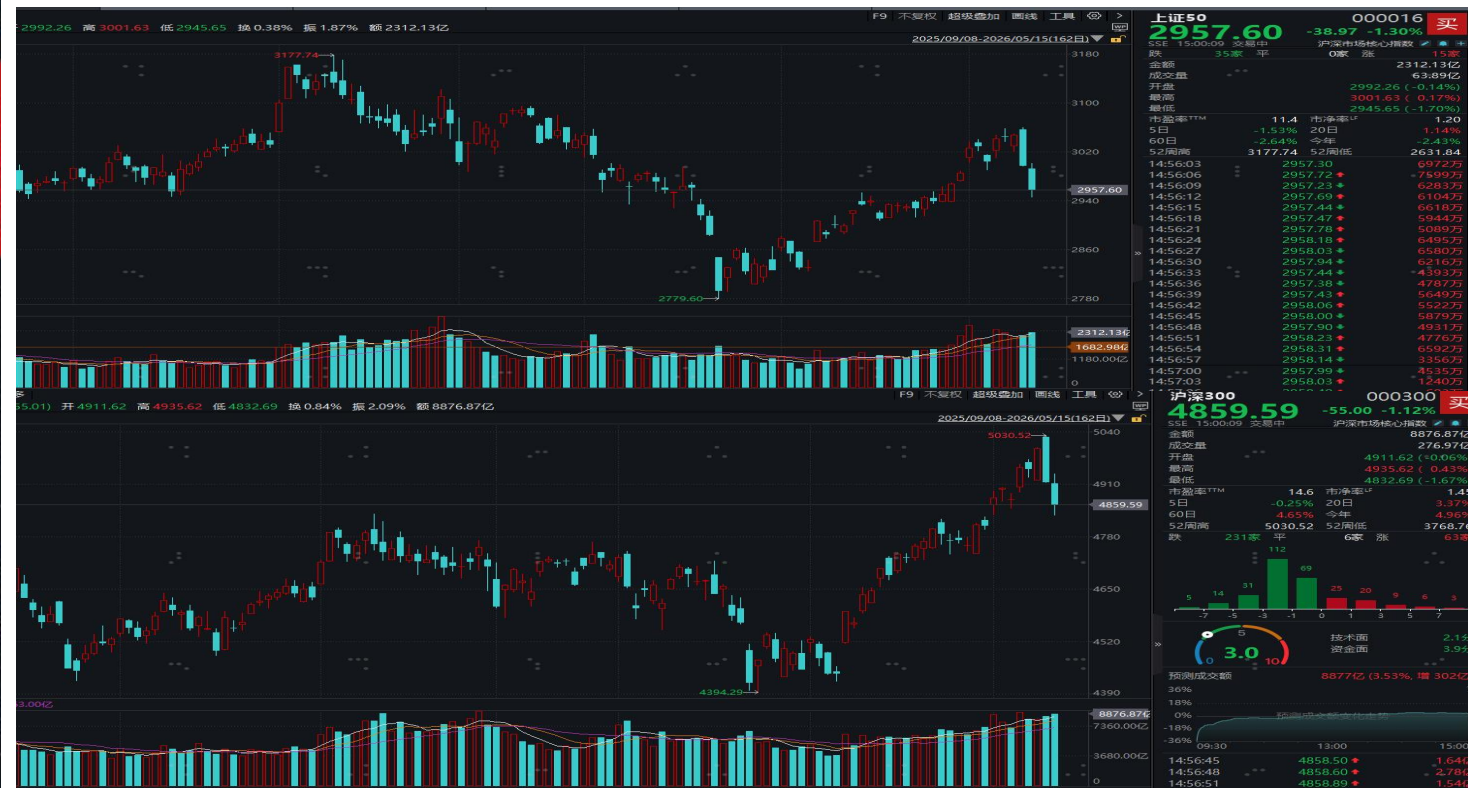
开 2992.26 高 3001.63 低 2945.65 换 0.38% 振 1.87% 额 2312.13亿
F9 不复权 超级叠加 画线 工具
2025/09/08-2026/05/15(162日)
3177.74
3180
3100
3020
2957.60
2940
2860
2779.60
2780
2312.13亿
1682.98亿
1180.00亿
0

上证50 000016 买
2957.60 -38.97 -1.30%
SSE 15:00:09 交易中 沪深市场核心指数
跌 35家 平 0家 涨 15家
金额 2312.13亿
成交量 63.89亿
开盘 2992.26 (-0.14%)
最高 3001.63 (0.17%)
最低 2945.65 (-1.70%)
市盈率TTM 11.4 市净率LF 1.20
5日 -1.53% 20日 1.14%
60日 -2.64% 今年 -2.43%
52周高 3177.74 52周低 2631.84

| | | |
|---|---|---|
| 14:56:03 | 2957.30 | 6972万 |
| 14:56:06 | 2957.72 | 7599万 |
| 14:56:09 | 2957.23 | 6283万 |
| 14:56:12 | 2957.69 | 6104万 |
| 14:56:15 | 2957.44 | 6618万 |
| 14:56:18 | 2957.47 | 5944万 |
| 14:56:21 | 2957.78 | 5089万 |
| 14:56:24 | 2958.18 | 6495万 |
| 14:56:27 | 2958.03 | 6580万 |
| 14:56:30 | 2957.94 | 6216万 |
| 14:56:33 | 2957.44 | 4393万 |
| 14:56:36 | 2957.38 | 4787万 |
| 14:56:39 | 2957.43 | 5649万 |
| 14:56:42 | 2958.06 | 5522万 |
| 14:56:45 | 2958.00 | 5879万 |
| 14:56:48 | 2957.90 | 4931万 |
| 14:56:51 | 2958.23 | 4776万 |
| 14:56:54 | 2958.31 | 6592万 |
| 14:56:57 | 2958.14 | 3356万 |
| 14:57:00 | 2957.99 | 4535万 |
| 14:57:03 | 2958.03 | 1240万 |

开 4911.62 高 4935.62 低 4832.69 换 0.84% 振 2.09% 额 8876.87亿
F9 不复权 超级叠加 画线 工具
2025/09/08-2026/05/15(162日)
5030.52
5040
4910
4859.59
4780
4650
4520
4394.29
4390
8876.87亿
7360.00亿
3680.00亿
0

沪深300 000300 买
4859.59 -55.00 -1.12%
SSE 15:00:09 交易中 沪深市场核心指数
金额 8876.87亿
成交量 279.97亿
开盘 4911.62 (-0.06%)
最高 4935.62 (0.43%)
最低 4832.69 (-1.67%)
市盈率TTM 14.6 市净率LF 1.4
5日 -0.25% 20日 3.37%
60日 4.65% 今年 4.96%
52周高 5030.52 52周低 3768.76
跌 231家 平 6家 涨 63家
5 14 31 112 69 25 20 9 6 3
-7 -5 -3 -1 0 1 3 5 7
5
0 3.0 10
技术面 2.1
资金面 3.9
预测成交额 8877亿 (3.53%, 增 302亿)
36%
18%
0%
-18%
-36%
预测成交额变化走势
09:30 13:00 15:00
14:56:45 4858.50 1.64
14:56:48 4858.60 2.78
14:56:51 4858.89 1.54